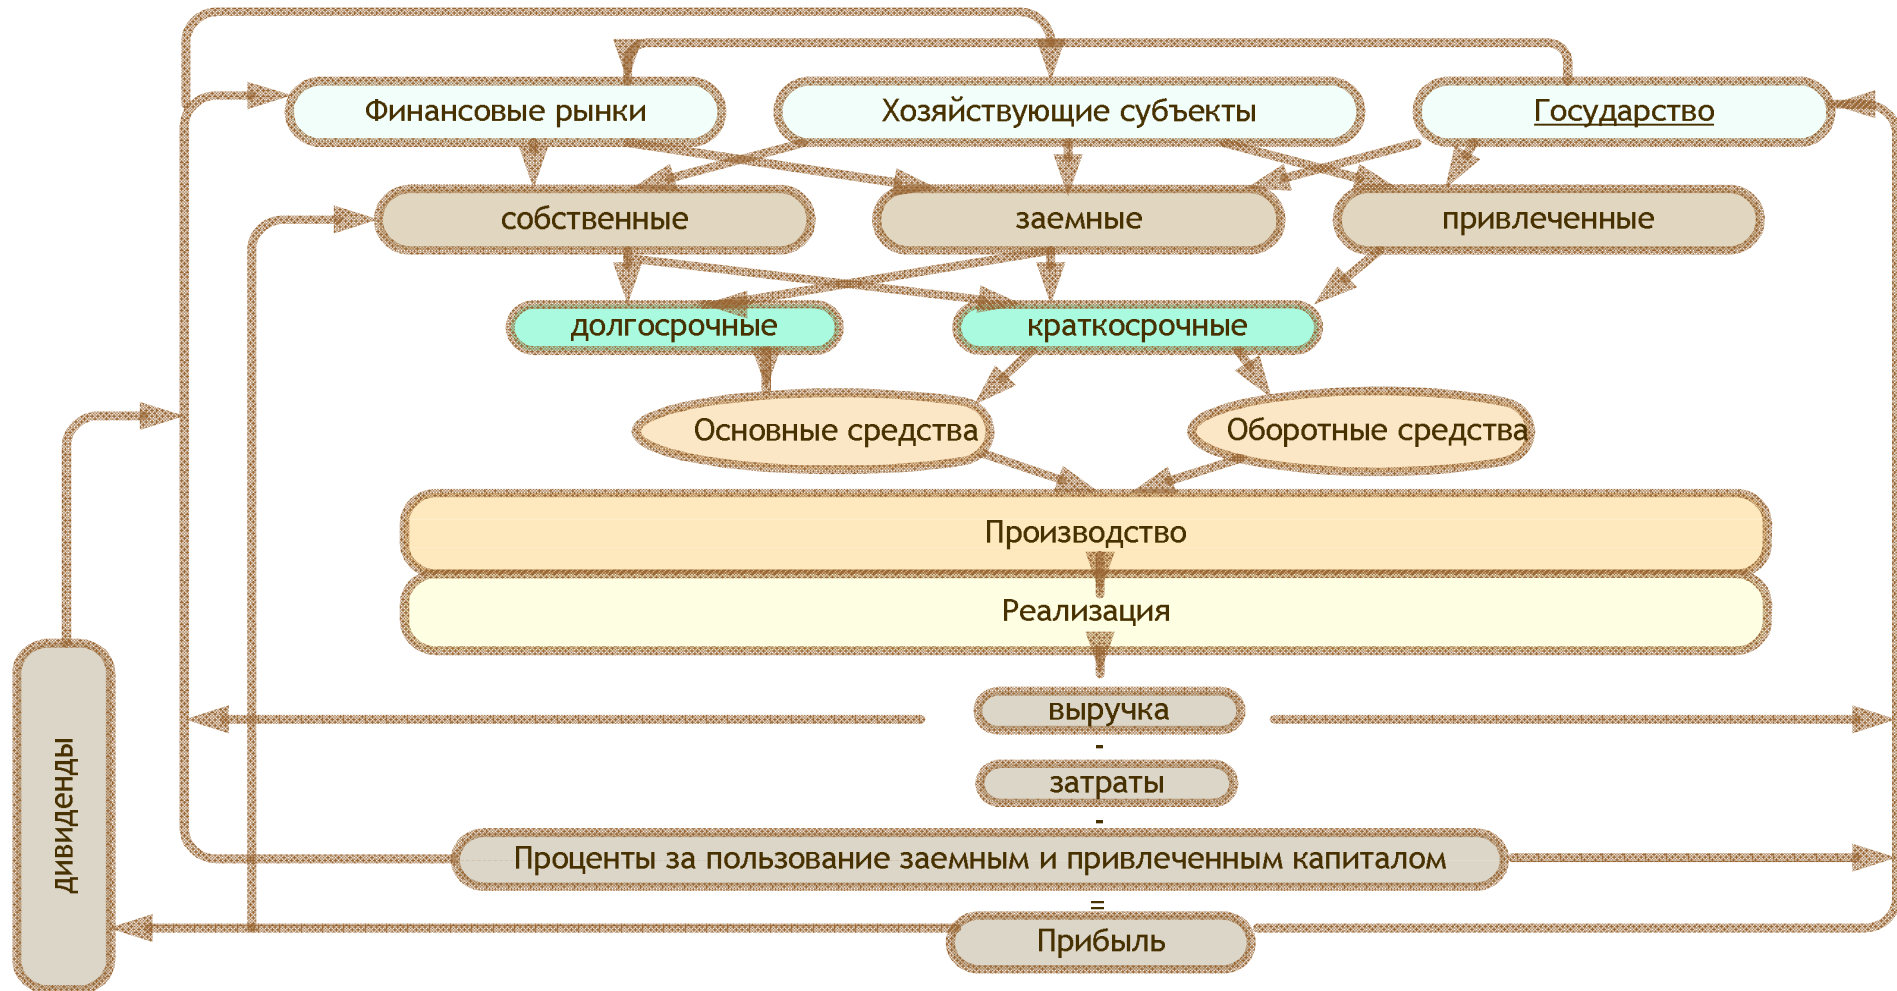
Финансовые рынки
Хозяйствующие субъекты
Государство
собственные
заемные
привлеченные
долгосрочные
краткосрочные
Основные средства
Оборотные средства
Производство
Реализация
выручка
-
затраты
-
Проценты за пользование заемным и привлеченным капиталом
=
Прибыль
дивиденды